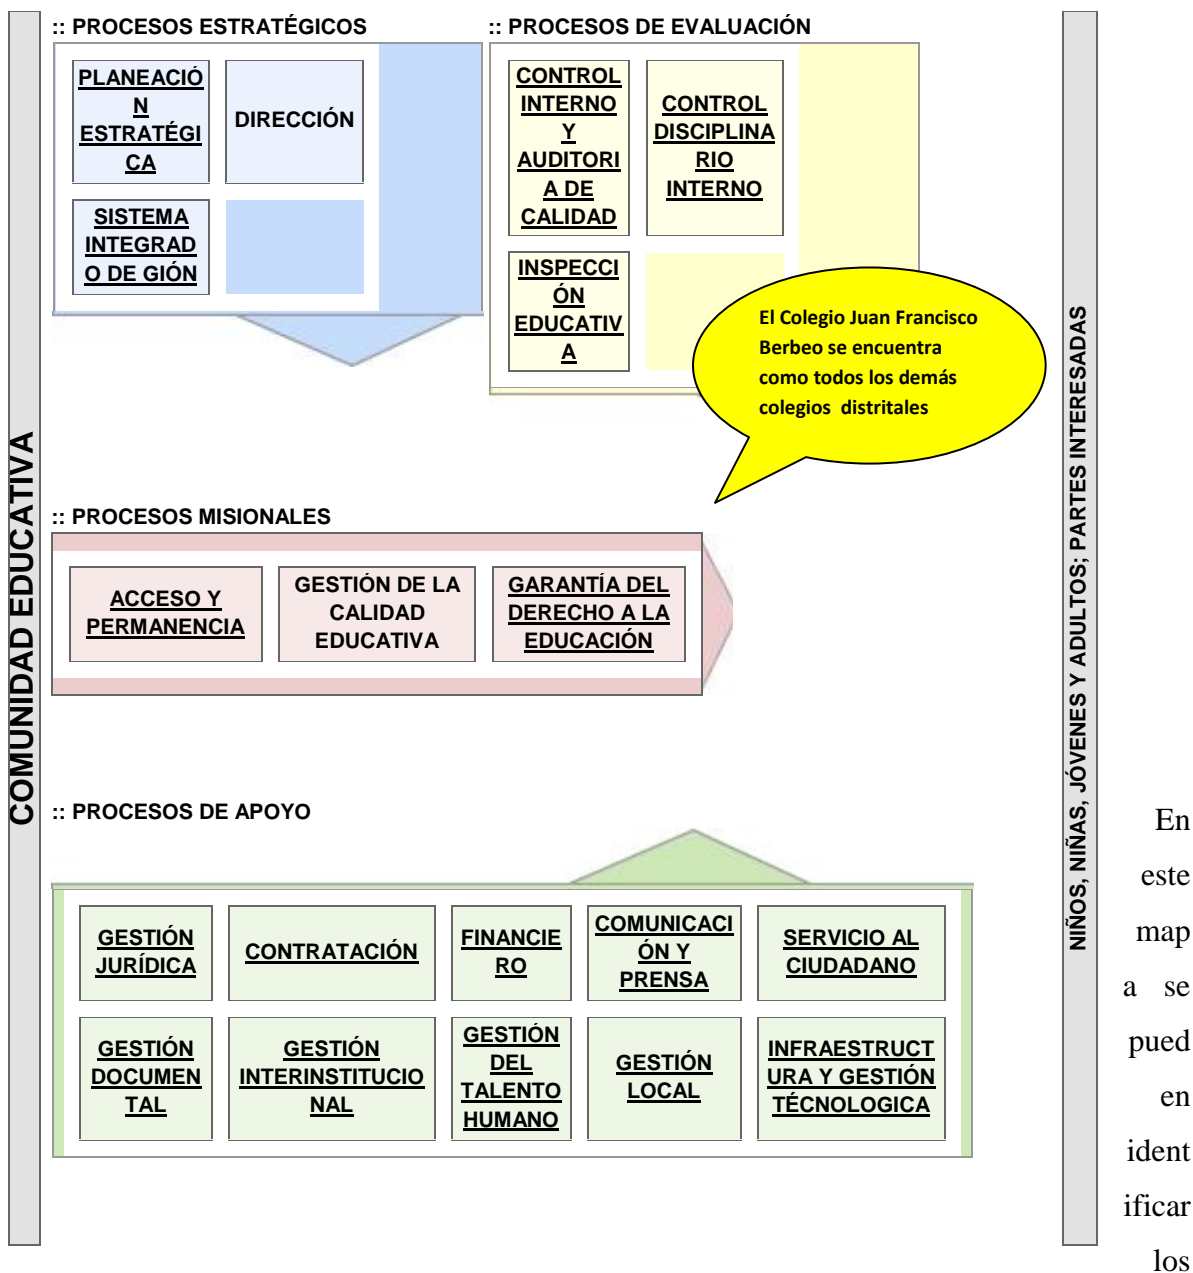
COMUNIDAD EDUCATIVA

:: PROCESOS ESTRATÉGICOS

PLANEACIÓN ESTRATÉGICA

DIRECCIÓN

SISTEMA INTEGRADO DE GIÓN

:: PROCESOS DE EVALUACIÓN

CONTROL INTERNO Y AUDITORIA DE CALIDAD

CONTROL DISCIPLINARIO INTERNO

INSPECCIÓN EDUCATIVA

El Colegio Juan Francisco Berbeo se encuentra como todos los demás colegios distritales

:: PROCESOS MISIONALES

ACCESO Y PERMANENCIA

GESTIÓN DE LA CALIDAD EDUCATIVA

GARANTÍA DEL DERECHO A LA EDUCACIÓN

:: PROCESOS DE APOYO

GESTIÓN JURÍDICA

CONTRATACIÓN

FINANCIERO

COMUNICACIÓN Y PRENSA

SERVICIO AL CIUDADANO

GESTIÓN DOCUMENTAL

GESTIÓN INTERINSTITUCIONAL

GESTIÓN DEL TALENTO HUMANO

GESTIÓN LOCAL

INFRAESTRUCTURA Y GESTIÓN TÉCNOLOGICA

NIÑOS, NIÑAS, JÓVENES Y ADULTOS; PARTES INTERESADAS

En este mapa se pueden identificar los